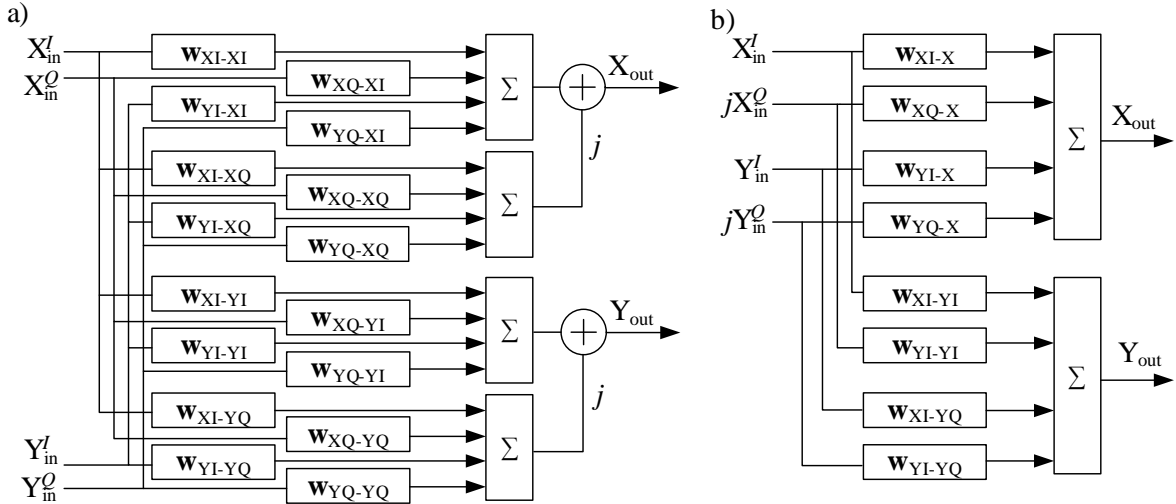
a)

$X_{in}^{I}$

$X_{in}^{Q}$

$\mathbf{w}_{XI-XI}$

$\mathbf{w}_{XQ-XI}$

$\mathbf{w}_{YI-XI}$

$\mathbf{w}_{YQ-XI}$

$\Sigma$

$+$

$X_{out}$

$j$

$\mathbf{w}_{XI-XQ}$

$\mathbf{w}_{XQ-XQ}$

$\mathbf{w}_{YI-XQ}$

$\mathbf{w}_{YQ-XQ}$

$\Sigma$

$\mathbf{w}_{XI-YI}$

$\mathbf{w}_{XQ-YI}$

$\mathbf{w}_{YI-YI}$

$\mathbf{w}_{YQ-YI}$

$\Sigma$

$+$

$Y_{out}$

$j$

$\mathbf{w}_{XI-YQ}$

$\mathbf{w}_{XQ-YQ}$

$\mathbf{w}_{YI-YQ}$

$\mathbf{w}_{YQ-YQ}$

$\Sigma$

$Y_{in}^{I}$

$Y_{in}^{Q}$

b)

$X_{in}^{I}$

$jX_{in}^{Q}$

$Y_{in}^{I}$

$jY_{in}^{Q}$

$\mathbf{w}_{XI-X}$

$\mathbf{w}_{XQ-X}$

$\mathbf{w}_{YI-X}$

$\mathbf{w}_{YQ-X}$

$\Sigma$

$X_{out}$

$\mathbf{w}_{XI-YI}$

$\mathbf{w}_{YI-YI}$

$\mathbf{w}_{XI-YQ}$

$\mathbf{w}_{YI-YQ}$

$\Sigma$

$Y_{out}$